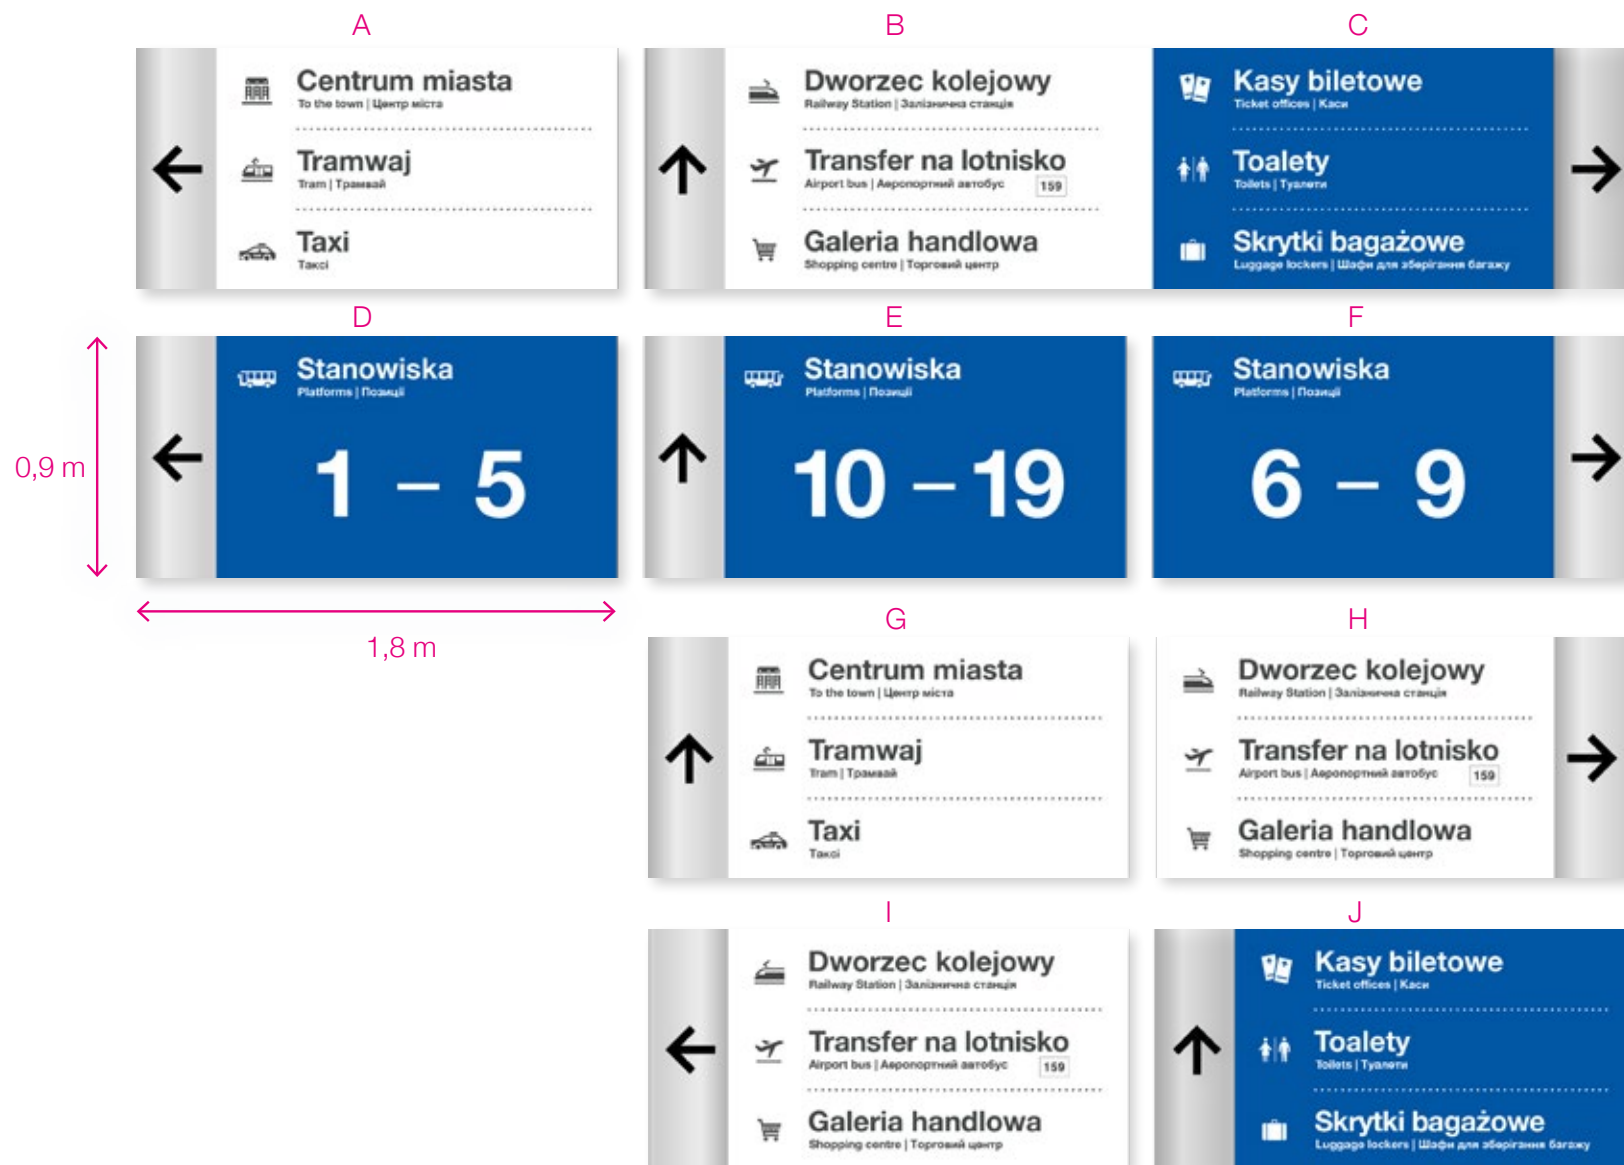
A

Centrum miasta
To the town | Центр міста

Tramwaj
Tram | Трамвай

Taxi
Таксі

B

Dworzec kolejowy
Railway Station | Залізнична станція

Transfer na lotnisko
Airport bus | Аеропортний автобус 159

Galeria handlowa
Shopping centre | Торговий центр

C

Kasy biletowe
Ticket offices | Каси

Toalety
Toilets | Туалети

Skrytki bagażowe
Luggage lockers | Шафи для зберігання багажу

D

Stanowiska
Platforms | Позиції

1 – 5

E

Stanowiska
Platforms | Позиції

10 – 19

F

Stanowiska
Platforms | Позиції

6 – 9

0,9 m

1,8 m

G

Centrum miasta
To the town | Центр міста

Tramwaj
Tram | Трамвай

Taxi
Таксі

H

Dworzec kolejowy
Railway Station | Залізнична станція

Transfer na lotnisko
Airport bus | Аеропортний автобус 159

Galeria handlowa
Shopping centre | Торговий центр

I

Dworzec kolejowy
Railway Station | Залізнична станція

Transfer na lotnisko
Airport bus | Аеропортний автобус 159

Galeria handlowa
Shopping centre | Торговий центр

J

Kasy biletowe
Ticket offices | Каси

Toalety
Toilets | Туалети

Skrytki bagażowe
Luggage lockers | Шафи для зберігання багажу